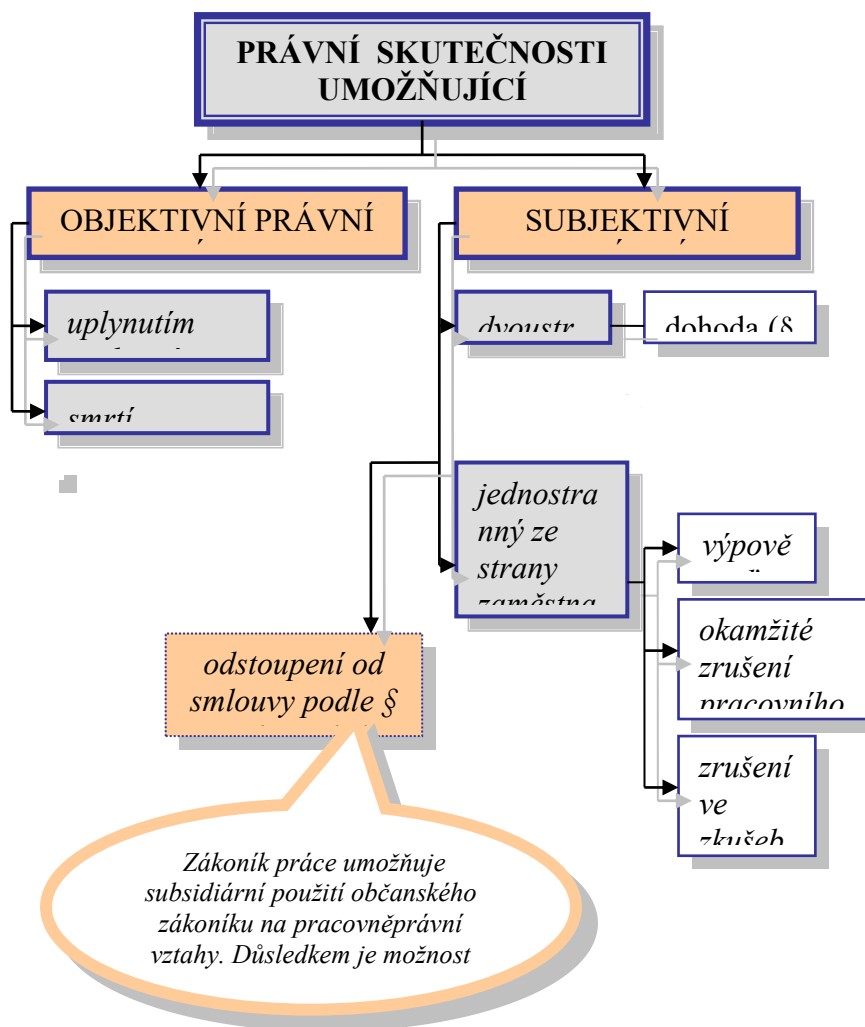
PRÁVNÍ SKUTEČNOSTI UMOŽŇUJÍCÍ

OBJEKTIVNÍ PRÁVNÍ

SUBJEKTIVNÍ

uplynutím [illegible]

smrtí

dvoustr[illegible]

dohoda (§

jednostranný ze strany zaměstna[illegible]

výpově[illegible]

okamžité zrušení pracovního

zrušení ve zkušeb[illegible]

odstoupení od smlouvy podle §

Zákoník práce umožňuje subsidiární použití občanského zákoníku na pracovněprávní vztahy. Důsledkem je možnost